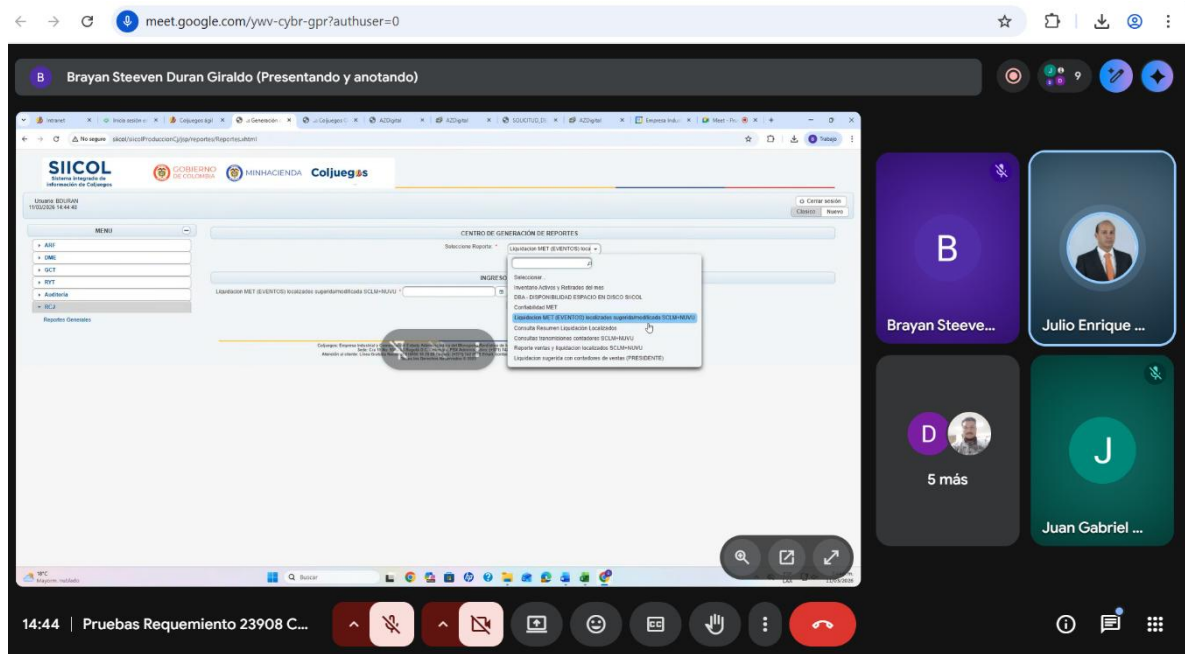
meet.google.com/ywv-cybr-gpr?authuser=0

Brayan Steeven Duran Giraldo (Presentando y anotando)

9

Intranet | Inicio sesión | Coljuegos | Generación | Coljuegos | AZDigital | AZDigital | SOLICITUD | AZDigital | Empresa Indu | Meet

No seguro siicol/siicolProduccionCj/jsp/reportes/ReportesLe.html

Trabajo

SIICOL
Sistema Integrado de Información de Coljuegos

GOBIERNO DE COLOMBIA | MINHACIENDA | Coljuegos

Usuario: BDURAN
11/03/2026 14:44:40

Cerrar sesión
Clásico | Nuevo

MENU
+ ARF
+ DME
+ GCT
+ RYT
+ Auditoria
+ RCJ
Reportes Generales

CENTRO DE GENERACIÓN DE REPORTES

Seleccione Reporte: * Liquidacion MET (EVENTOS) loca

INGRESO

Liquidacion MET (EVENTOS) localizados superdomodificado SCLM+NUVU *

Seleccionar...
Inventario Activos y Retirados del mes
DBA - DISPONIBILIDAD ESPACIO EN DISCO SIICOL
Contabilidad MET
Liquidacion MET (EVENTOS) localizados superdomodificado SCLM+NUVU
Consulta Resumen Liquidación Localizados
Consultas transmisiones contadores SCLM+NUVU
Reporte ventas y liquidacion localizados SCLM+NUVU
Liquidacion sugerida con contadores de ventas (PRESIDENTE)

Coljuegos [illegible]

18°C
Buscar

Brayan Steeve...
Julio Enrique ...
5 más
Juan Gabriel ...

14:44 | Pruebas Requemiento 23908 C...